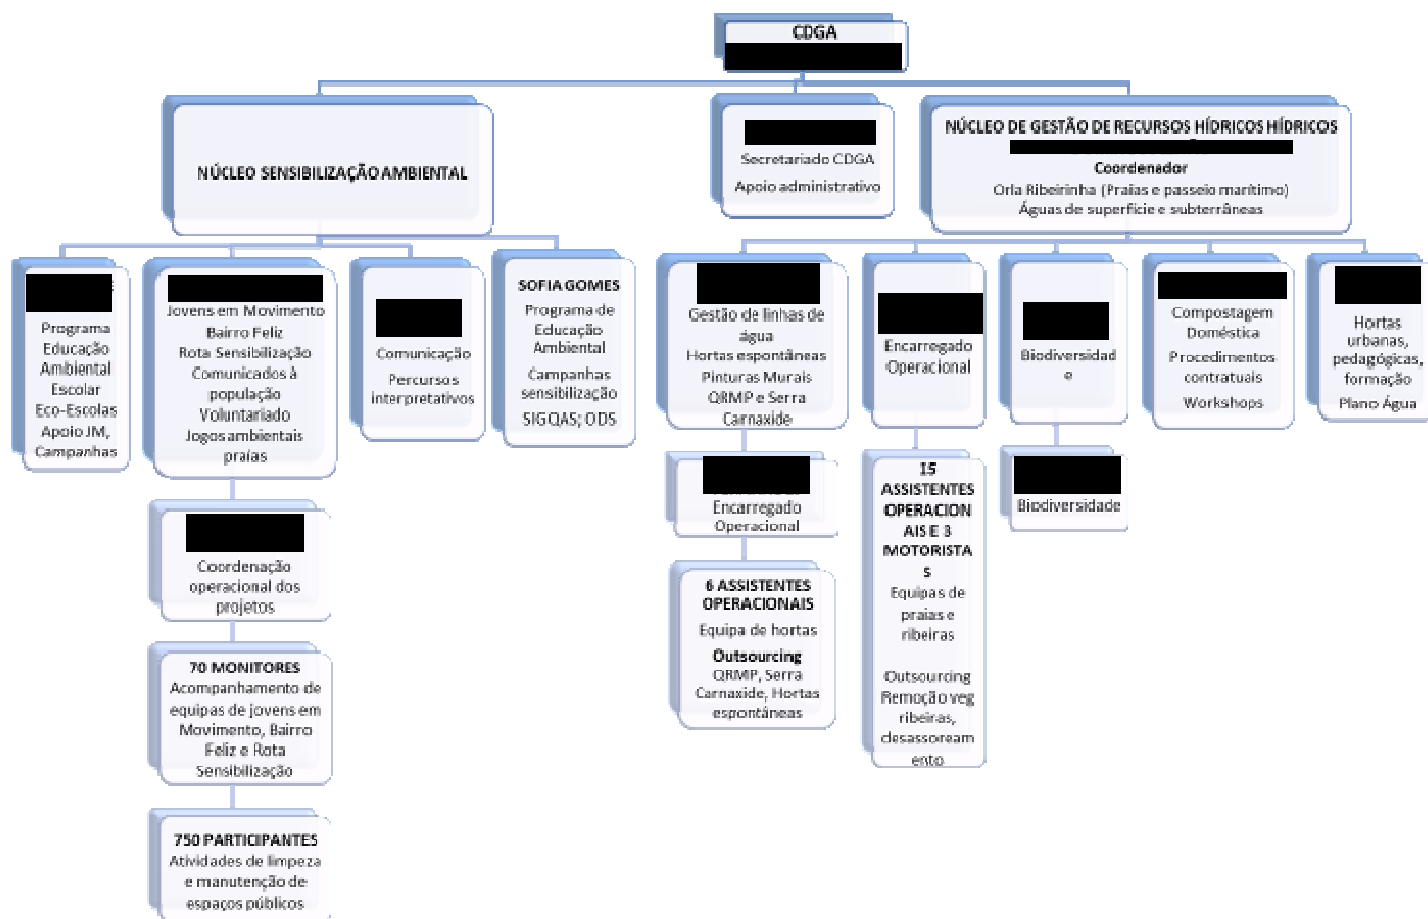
CDGA

NÚCLEO SENSIBILIZAÇÃO AMBIENTAL

Secretariado CDGA
Apoio administrativo

NÚCLEO DE GESTÃO DE RECURSOS HÍDRICOS HÍDRICOS
Coordenador
Orla Ribeirinha (Praias e passeio marítimo)
Águas de superfície e subterrâneas

Programa Educação Ambiental Escolar
Eco-Escolas
Apoio JM,
Campanhas

Jovens em Movimento
Bairro Feliz
Rota Sensibilização
Comunicados à população
Voluntariado
Jogos ambientais praias

Comunicação
Percursos interpretativos

SOFIA GOMES
Programa de Educação Ambiental
Campanhas sensibilização
SIG QAS; ODS

Gestão de linhas de água
Hortas espontâneas
Pinturas Murais
QRMP e Serra Carnaxide

Encarregado Operacional

Biodiversidade

Compostagem Doméstica
Procedimentos contratuais
Workshops

Hortas urbanas, pedagógicas, formação
Plano Água

Coordenação operacional dos projetos

Encarregado Operacional

15 ASSISTENTES OPERACIONAIS E 3 MOTORISTAS
Equipas de praias e ribeiras

Outsourcing
Remoção veg ribeiras, desassoreamento

Biodiversidade

70 MONITORES
Acompanhamento de equipas de jovens em Movimento, Bairro Feliz e Rota Sensibilização

6 ASSISTENTES OPERACIONAIS
Equipa de hortas
Outsourcing
QRMP, Serra Carnaxide, Hortas espontâneas

750 PARTICIPANTES
Atividades de limpeza e manutenção de espaços públicos